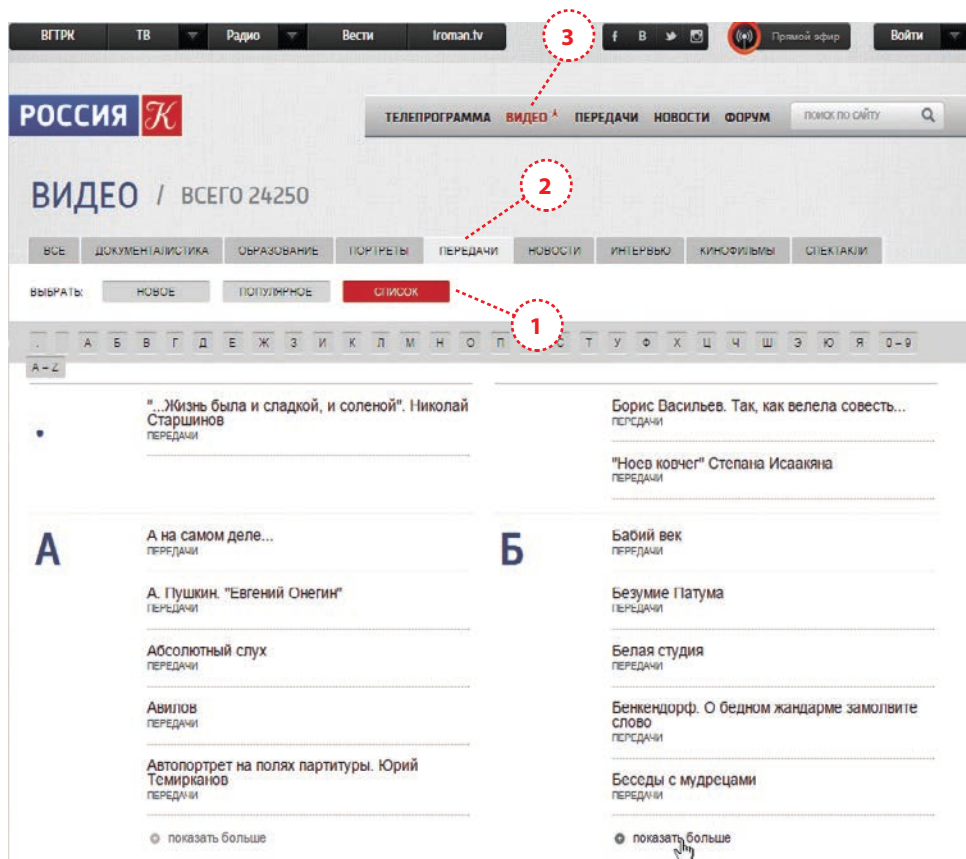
ВГТРК ТВ Радио Вести Iroman.tv

f В

Прямой эфир

Войти

3

РОССИЯ К

ТЕЛЕПРОГРАММА ВИДЕО ПЕРЕДАЧИ НОВОСТИ ФОРУМ ПОИСК ПО САЙТУ

ВИДЕО / ВСЕГО 24250

2

ВСЕ ДОКУМЕНТАЛИСТИКА ОБРАЗОВАНИЕ ПОРТРЕТЫ ПЕРЕДАЧИ НОВОСТИ ИНТЕРВЬЮ КИНОФИЛЬМЫ СПЕКТАКЛИ

ВЫБРАТЬ: НОВОЕ ПОПУЛЯРНОЕ СПИСОК

1

. А Б В Г Д Е Ж З И К Л М Н О П С Т У Ф Х Ц Ч Ш Э Ю Я 0–9 A–Z

•

"...Жизнь была и сладкой, и соленой". Николай Старшинов
ПЕРЕДАЧИ

Борис Васильев. Так, как велела совесть...
ПЕРЕДАЧИ

"Ноев ковчег" Степана Исаакяна
ПЕРЕДАЧИ

А

А на самом деле...
ПЕРЕДАЧИ

А. Пушкин. "Евгений Онегин"
ПЕРЕДАЧИ

Абсолютный слух
ПЕРЕДАЧИ

Авилов
ПЕРЕДАЧИ

Автопортрет на полях партитуры. Юрий Темирканов
ПЕРЕДАЧИ

показать больше

Б

Бабий век
ПЕРЕДАЧИ

Безумие Патума
ПЕРЕДАЧИ

Белая студия
ПЕРЕДАЧИ

Бенкендорф. О бедном жандарме замолвите слово
ПЕРЕДАЧИ

Беседы с мудрецами
ПЕРЕДАЧИ

показать больше